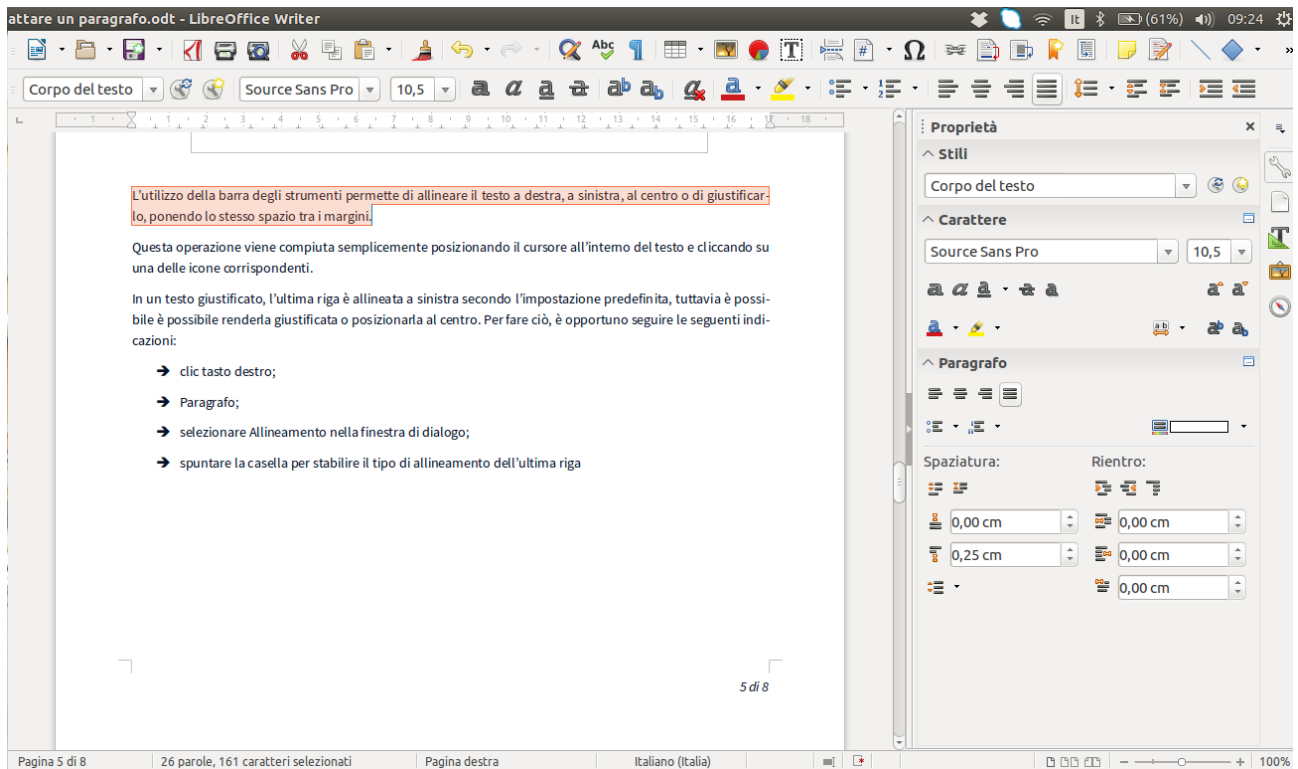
attare un paragrafo.odt - LibreOffice Writer

It (61%) 09:24

Corpo del testo Source Sans Pro 10,5

L'utilizzo della barra degli strumenti permette di allineare il testo a destra, a sinistra, al centro o di giustificarlo, ponendo lo stesso spazio tra i margini.

Questa operazione viene compiuta semplicemente posizionando il cursore all'interno del testo e cliccando su una delle icone corrispondenti.

In un testo giustificato, l'ultima riga è allineata a sinistra secondo l'impostazione predefinita, tuttavia è possibile è possibile renderla giustificata o posizionarla al centro. Per fare ciò, è opportuno seguire le seguenti indicazioni:

➔ clic tasto destro;

➔ Paragrafo;

➔ selezionare Allineamento nella finestra di dialogo;

➔ spuntare la casella per stabilire il tipo di allineamento dell'ultima riga

5 di 8

Proprietà

Stili

Corpo del testo

Carattere

Source Sans Pro 10,5

Paragrafo

Spaziatura:

Rientro:

0,00 cm

0,00 cm

0,25 cm

0,00 cm

0,00 cm

Pagina 5 di 8 26 parole, 161 caratteri selezionati Pagina destra Italiano (Italia) 100%